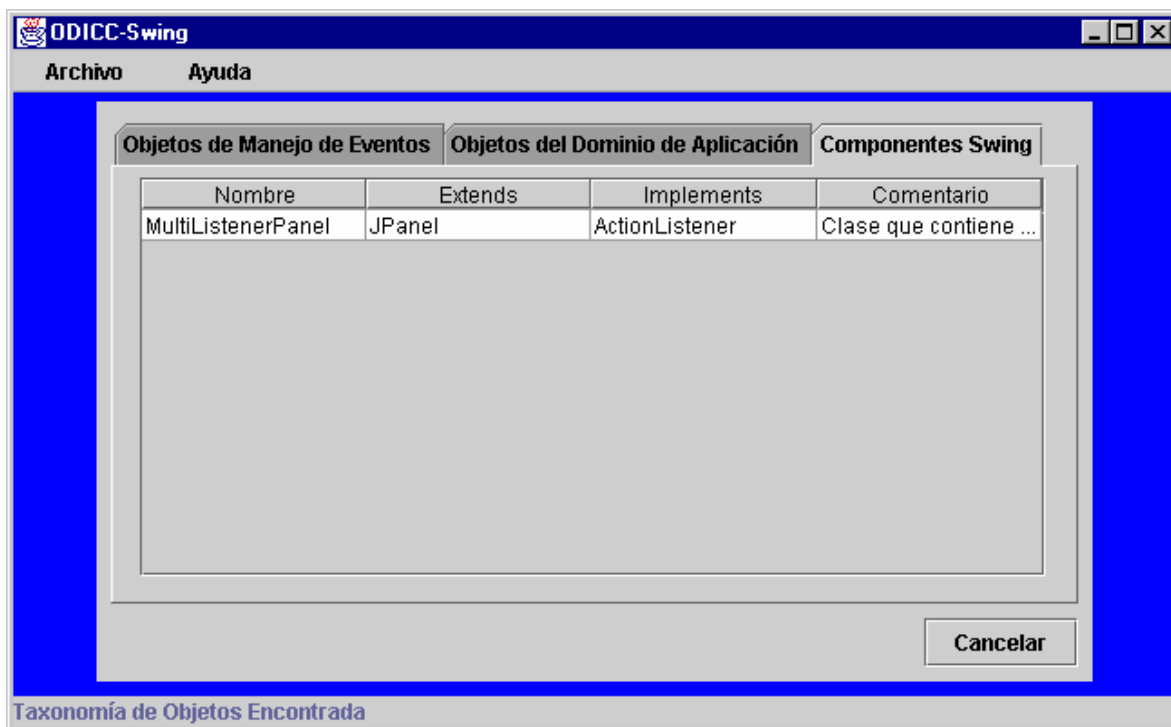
ODICC-Swing

Archivo Ayuda

Objetos de Manejo de Eventos | Objetos del Dominio de Aplicación | Componentes Swing

| Nombre | Extends | Implements | Comentario |
|---|---|---|---|
| MultiListenerPanel | JPanel | ActionListener | Clase que contiene ... |

Cancelar

Taxonomía de Objetos Encontrada